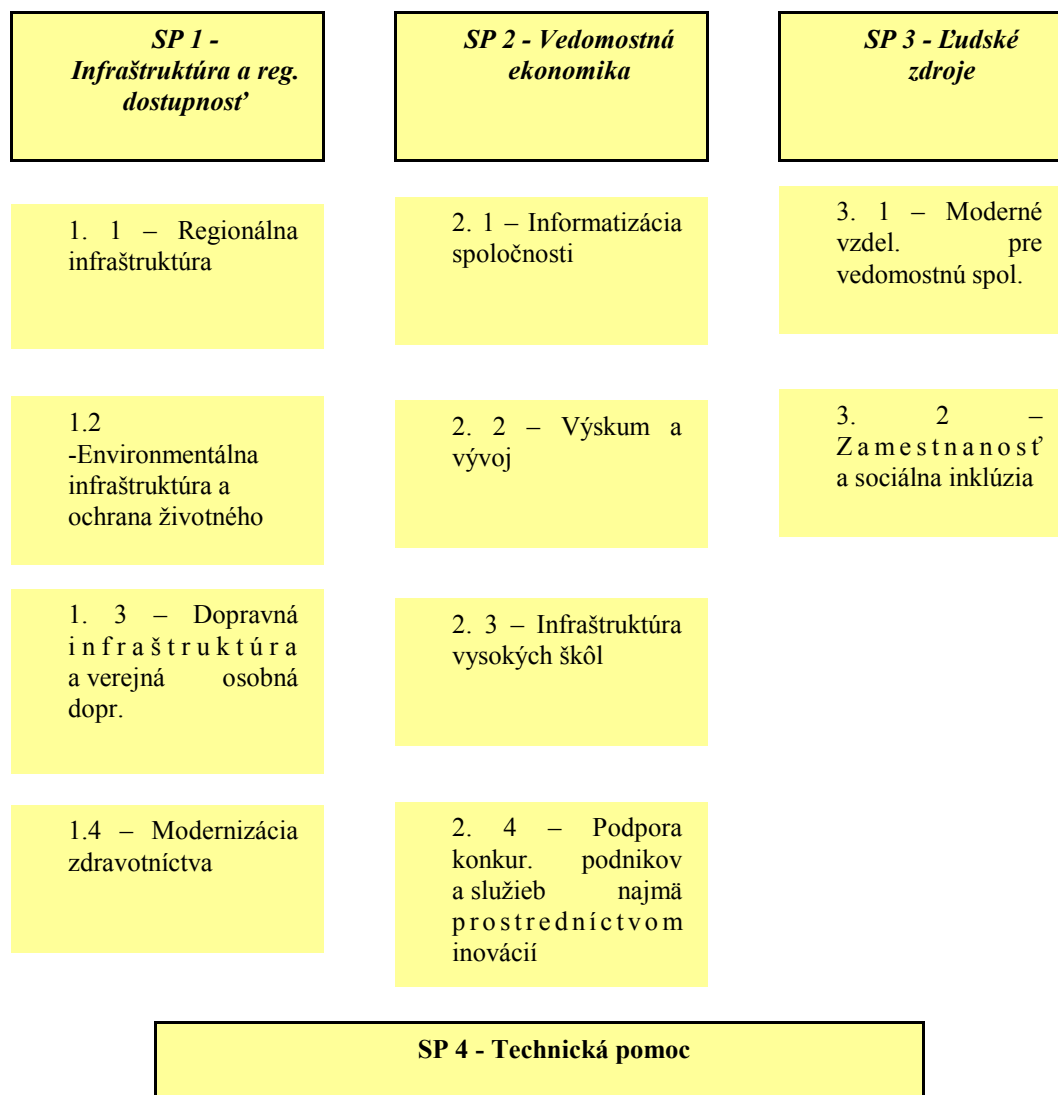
SP 1 - Infraštruktúra a reg. dostupnosť

SP 2 - Vedomostná ekonomika

SP 3 - Ľudské zdroje

1. 1 – Regionálna infraštruktúra

2. 1 – Informatizácia spoločnosti

3. 1 – Moderné vzdel. pre vedomostnú spol.

1.2 -Environmentálna infraštruktúra a ochrana životného

2. 2 – Výskum a vývoj

3. 2 – Zamestnanosť a sociálna inklúzia

1. 3 – Dopravná infraštruktúra a verejná osobná dopr.

2. 3 – Infraštruktúra vysokých škôl

1.4 – Modernizácia zdravotníctva

2. 4 – Podpora konkur. podnikov a služieb najmä prostredníctvom inovácií

SP 4 - Technická pomoc